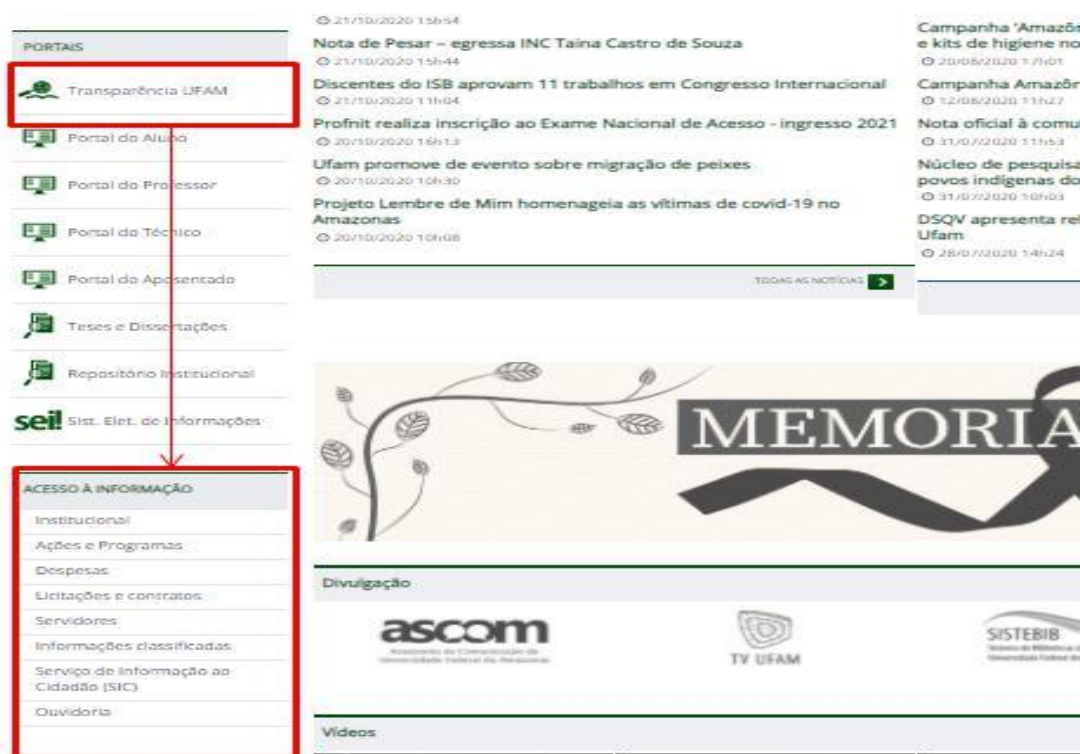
PORTAIS

Transparência UFAM

Portal do Aluno

Portal do Professor

Portal do Técnico

Portal do Aposentado

Teses e Dissertações

Repositório Institucional

seil Sist. Elet. de Informações

ACESSO À INFORMAÇÃO

Institucional

Ações e Programas

Despesas

Licitações e contratos

Servidores

Informações classificadas

Serviço de Informação ao Cidadão (SIC)

Ouvidoria

21/10/2020 15h54

Nota de Pesar – egressa INC Taina Castro de Souza

21/10/2020 15h44

Discentes do ISB aprovam 11 trabalhos em Congresso Internacional

21/10/2020 11h04

Profnit realiza inscrição ao Exame Nacional de Acesso - ingresso 2021

20/10/2020 16h13

Ufam promove de evento sobre migração de peixes

20/10/2020 10h30

Projeto Lembre de Mim homenageia as vítimas de covid-19 no Amazonas

20/10/2020 10h08

TODAS AS NOTÍCIAS

Campanha 'Amazôn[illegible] e kits de higiene no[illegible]

20/08/2020 17h01

Campanha Amazôn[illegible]

12/08/2020 11h27

Nota oficial à comu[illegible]

31/07/2020 11h53

Núcleo de pesquisa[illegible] povos indígenas do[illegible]

31/07/2020 10h03

DSQV apresenta rel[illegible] Ufam

28/07/2020 14h24

MEMORIA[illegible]

Divulgação

ascom

Assessoria de Comunicação da Universidade Federal do Amazonas

TV UFAM

SISTEBIB

Vídeos